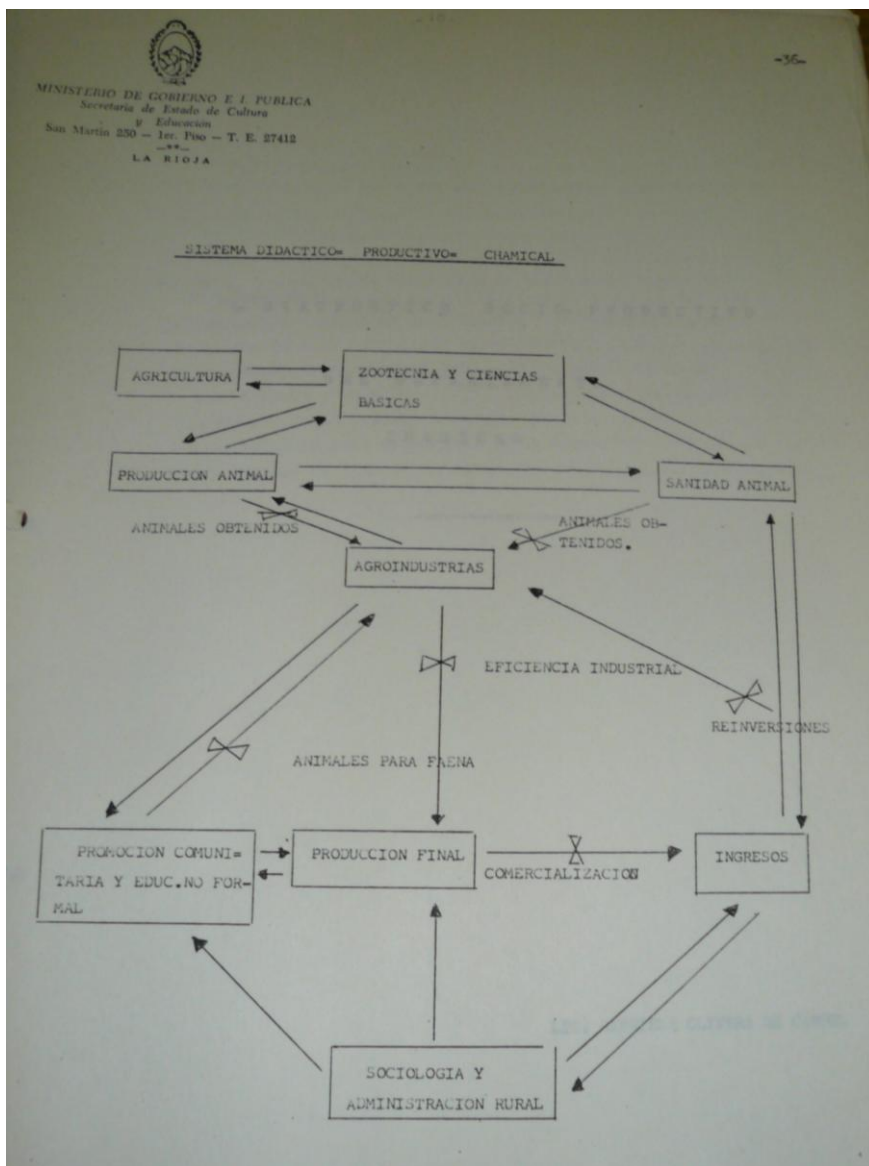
MINISTERIO DE GOBIERNO E I. PUBLICA
Secretaría de Estado de Cultura
y Educación
San Martín 250 — 1er. Piso — T. E. 27412
LA RIOJA

-36-

SISTEMA DIDACTICO- PRODUCTIVO- CHAMICAL

AGRICULTURA

ZOOTECNIA Y CIENCIAS BASICAS

PRODUCCION ANIMAL

SANIDAD ANIMAL

ANIMALES OBTENIDOS

ANIMALES OBTENIDOS.

AGROINDUSTRIAS

EFICIENCIA INDUSTRIAL

REINVERSIONES

ANIMALES PARA FAENA

PROMOCION COMUNITARIA Y EDUC.NO FORMAL

PRODUCCION FINAL

COMERCIALIZACION

INGRESOS

SOCIOLOGIA Y ADMINISTRACION RURAL